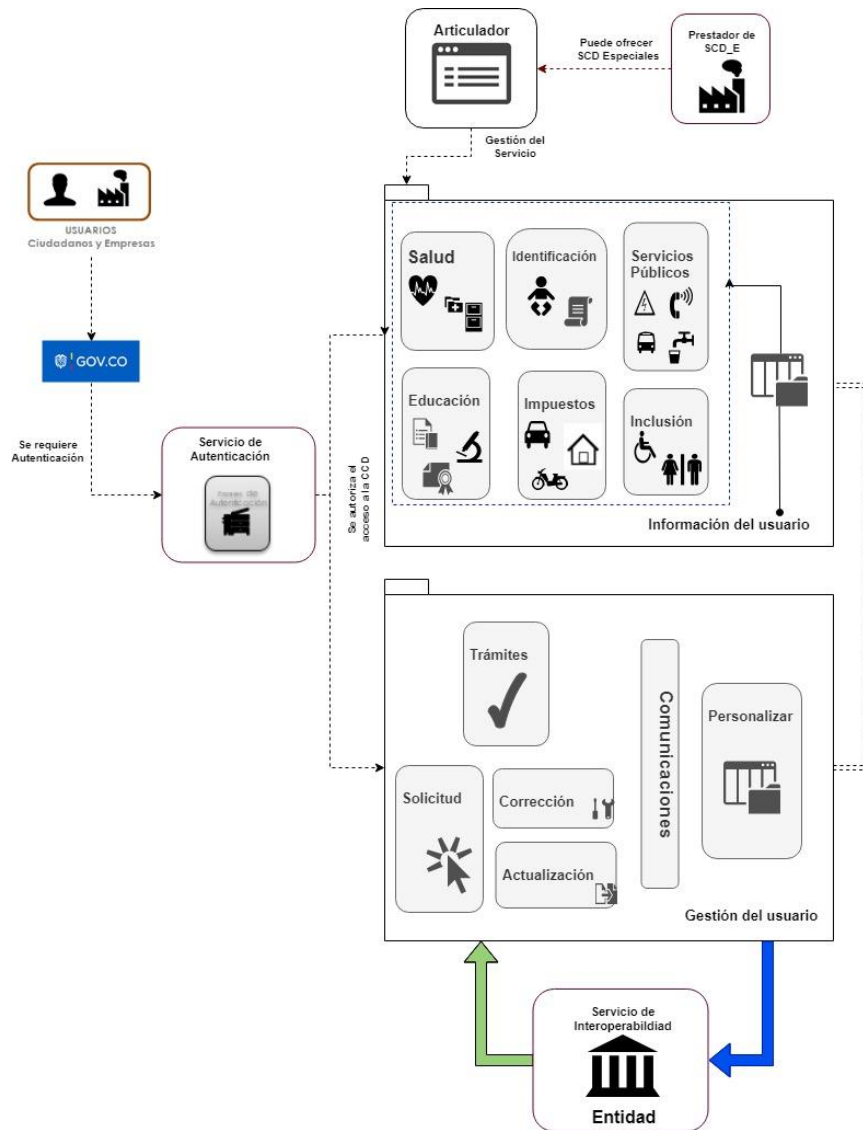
Articulador

Puede ofrecer SCD Especiales

Prestador de SCD_E

Gestión del Servicio

USUARIOS
Ciudadanos y Empresas

GOV.CO

Se requiere Autenticación

Servicio de Autenticación

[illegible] Autenticación

Se autoriza el acceso a la CCD

Salud

Identificación

Servicios Públicos

Educación

Impuestos

Inclusión

Información del usuario

Trámites

Comunicaciones

Personalizar

Solicitud

Corrección

Actualización

Gestión del usuario

Servicio de Interoperabildiad

Entidad